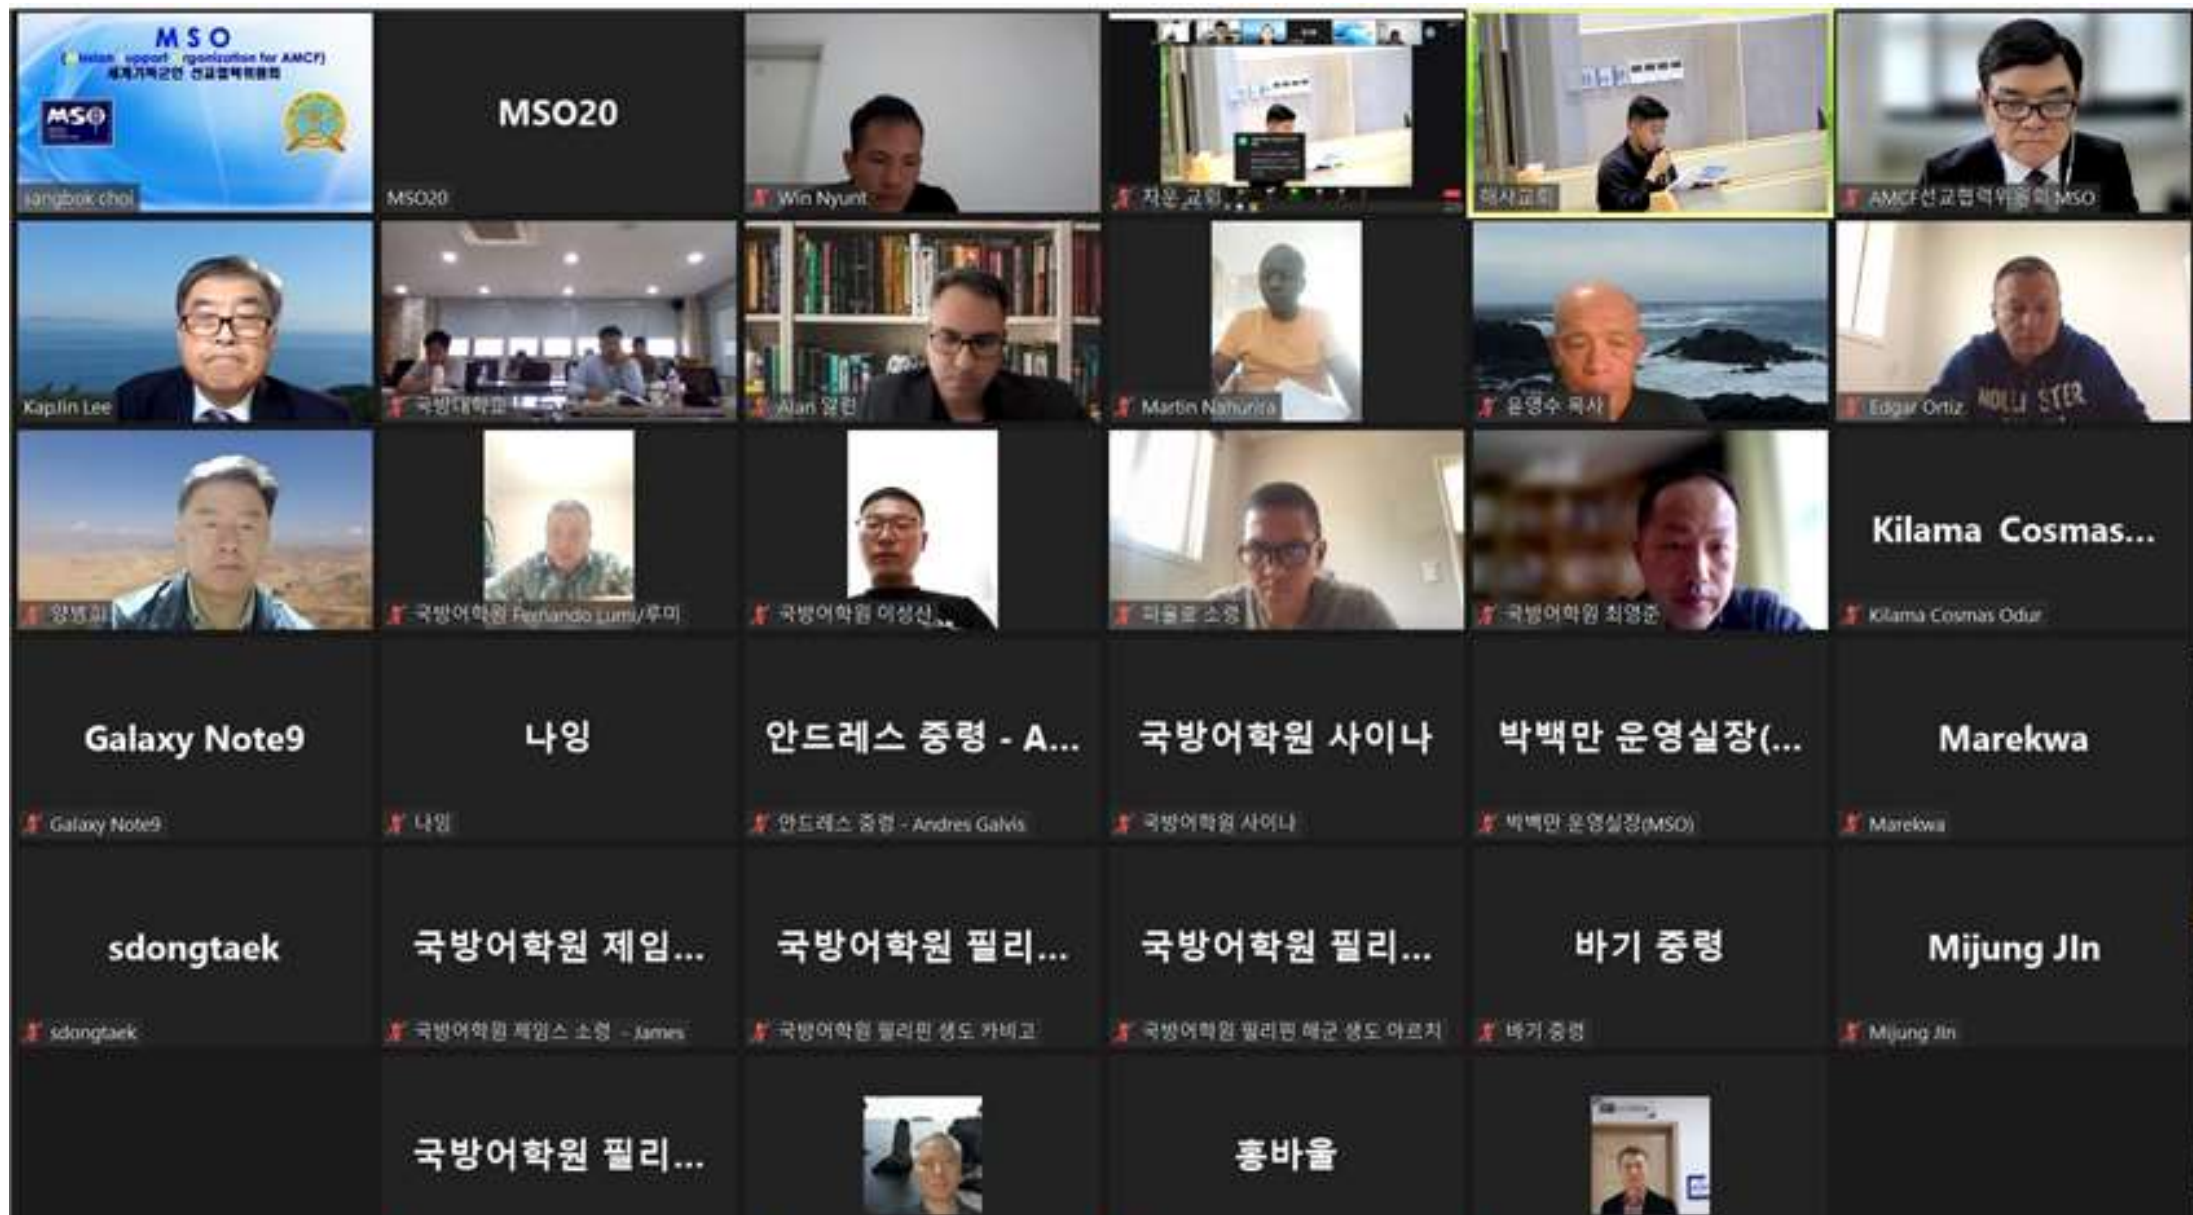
MSO
([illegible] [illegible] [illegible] for AMCF)
세계기독군인 선교협력위원회
MSO
sangbok choi

MSO20
MSO20

Win Nyunt

자운 교회

해사교회

AMCF선교협력위원회 MSO

KapJin Lee

국방대학교

Alan 알렌

Martin Nahurira

윤영수 목사

Edgar Ortiz

양병희

국방어학원 Fernando Lumi/루미

국방어학원 이성산

피울로 소령

국방어학원 최영준

Kilama Cosmas...
Kilama Cosmas Odur

Galaxy Note9
Galaxy Note9

나잉
나잉

안드레스 중령 - A...
안드레스 중령 - Andres Galvis

국방어학원 사이나
국방어학원 사이나

박백만 운영실장(...
박백만 운영실장(MSO)

Marekwa
Marekwa

sdongtaek
sdongtaek

국방어학원 제임...
국방어학원 제임스 소령 - James

국방어학원 필리...
국방어학원 필리핀 생도 카비고

국방어학원 필리...
국방어학원 필리핀 해군 생도 아르치

바기 중령
바기 중령

Mijung JIn
Mijung Jin

국방어학원 필리...

홍바울